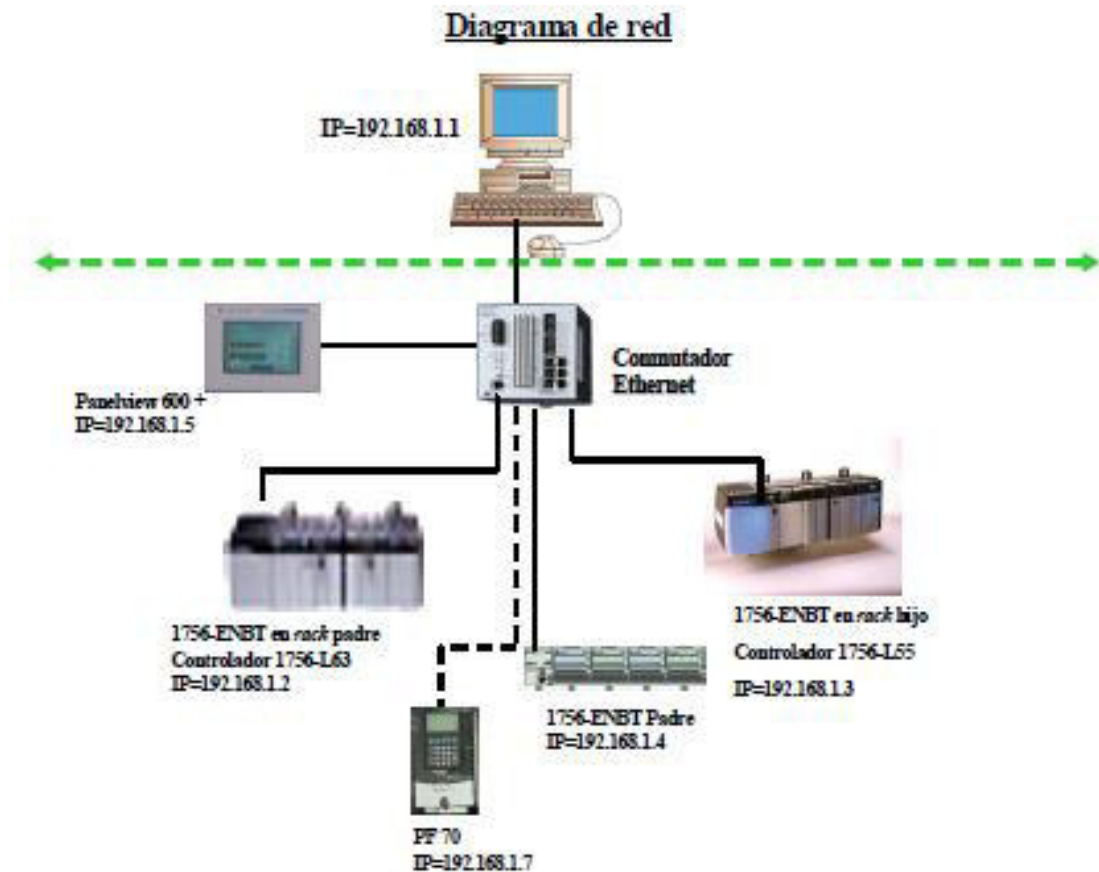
Diagrama de red

IP=192.168.1.1

Commutador Ethernet

Panelview 600 +
IP=192.168.1.5

1756-ENBT en rack padre
Controlador 1756-L63
IP=192.168.1.2

1756-ENBT en rack hijo
Controlador 1756-L55
IP=192.168.1.3

1756-ENBT Padre
IP=192.168.1.4

PF 70
IP=192.168.1.7